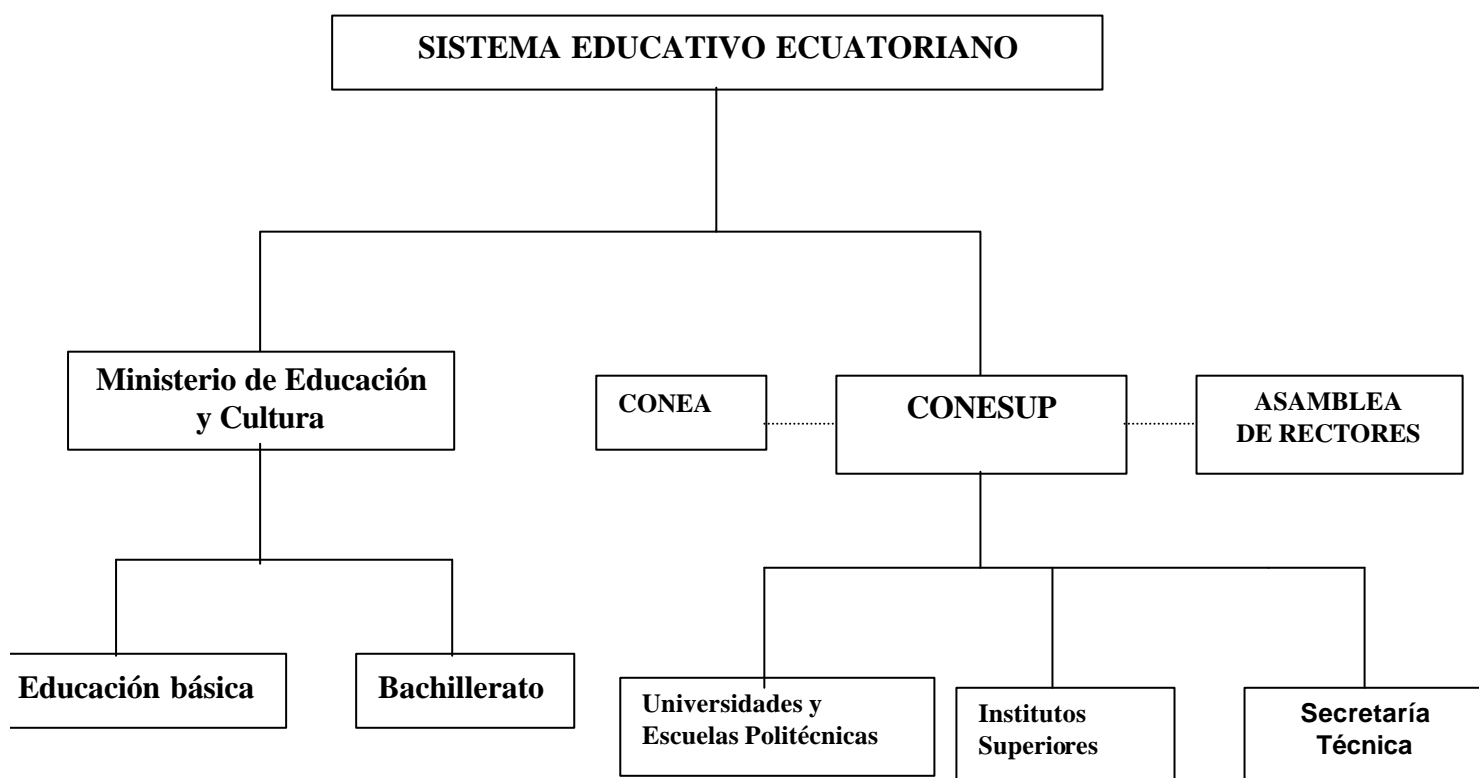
SISTEMA EDUCATIVO ECUATORIANO

Ministerio de Educación y Cultura

CONEA

CONESUP

ASAMBLEA DE RECTORES

Educación básica

Bachillerato

Universidades y Escuelas Politécnicas

Institutos Superiores

Secretaría Técnica